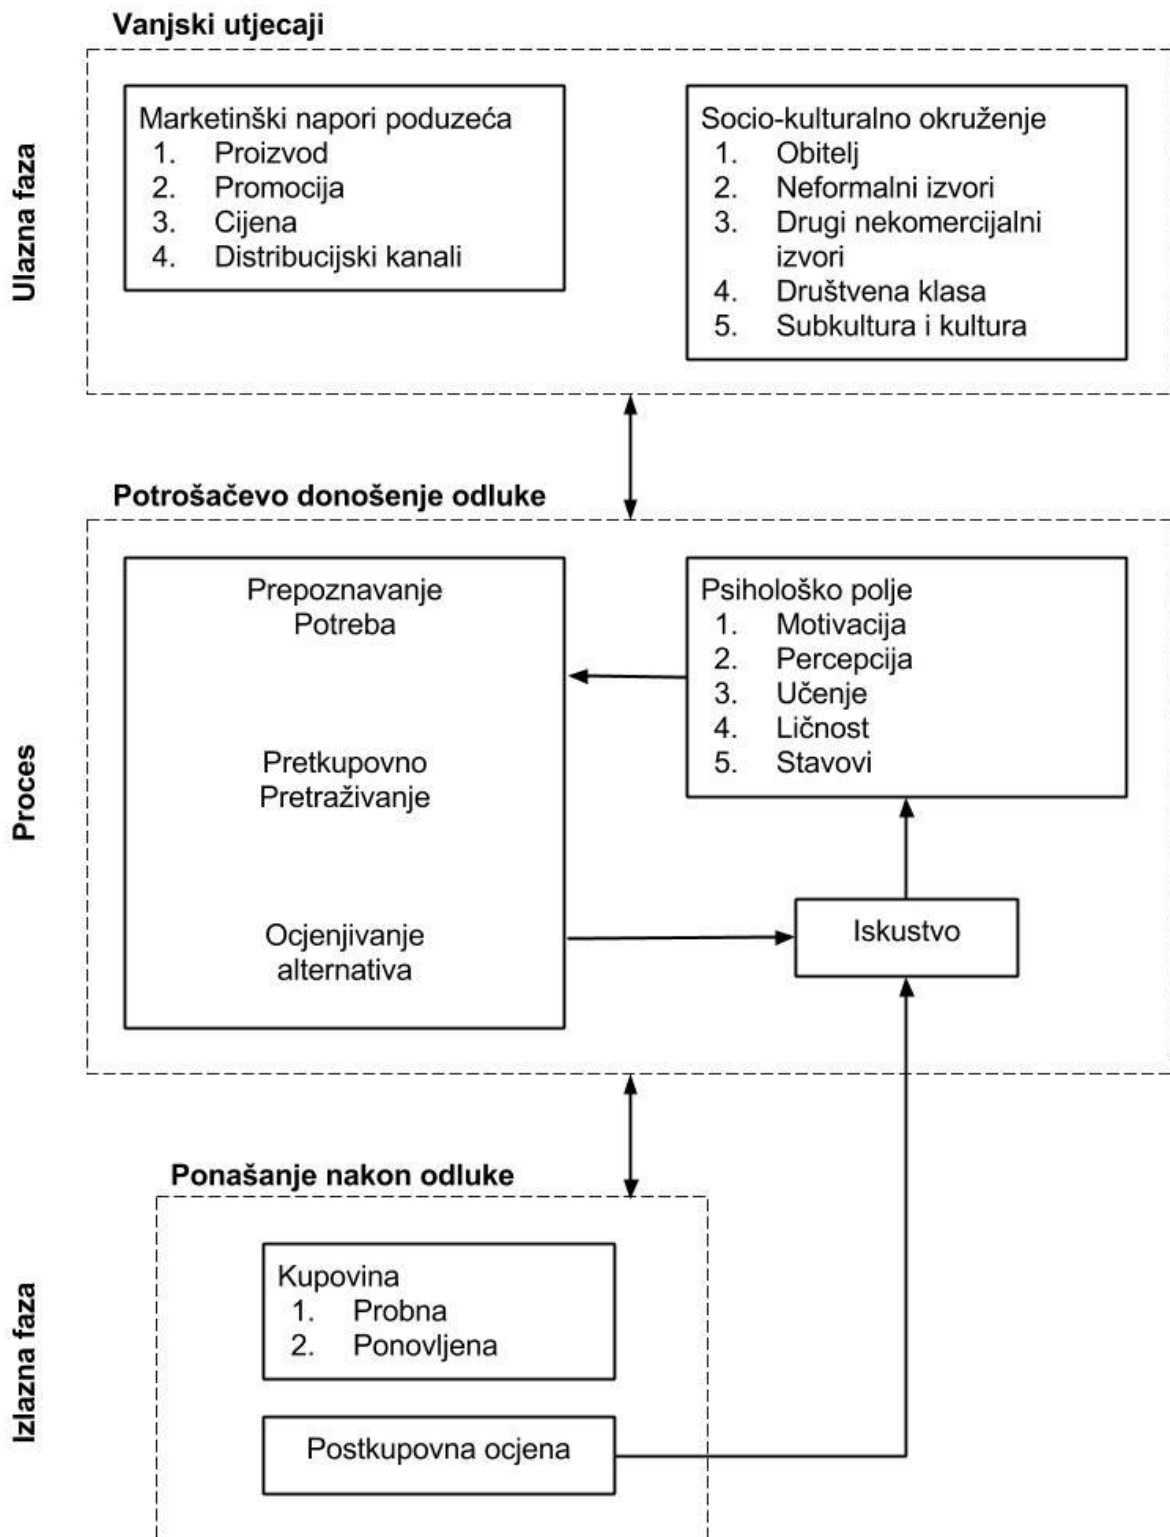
Ulazna faza

Vanjski utjecaji

Marketinški napori poduzeća
1. Proizvod
2. Promocija
3. Cijena
4. Distribucijski kanali

Socio-kulturalno okruženje
1. Obitelj
2. Neformalni izvori
3. Drugi nekomercijalni izvori
4. Društvena klasa
5. Subkultura i kultura

Proces

Potrošačevo donošenje odluke

Prepoznavanje Potreba

Pretkupovno Pretraživanje

Ocjenjivanje alternativa

Psihološko polje
1. Motivacija
2. Percepcija
3. Učenje
4. Ličnost
5. Stavovi

Iskustvo

Izlazna faza

Ponašanje nakon odluke

Kupovina
1. Probna
2. Ponovljena

Postkupovna ocjena